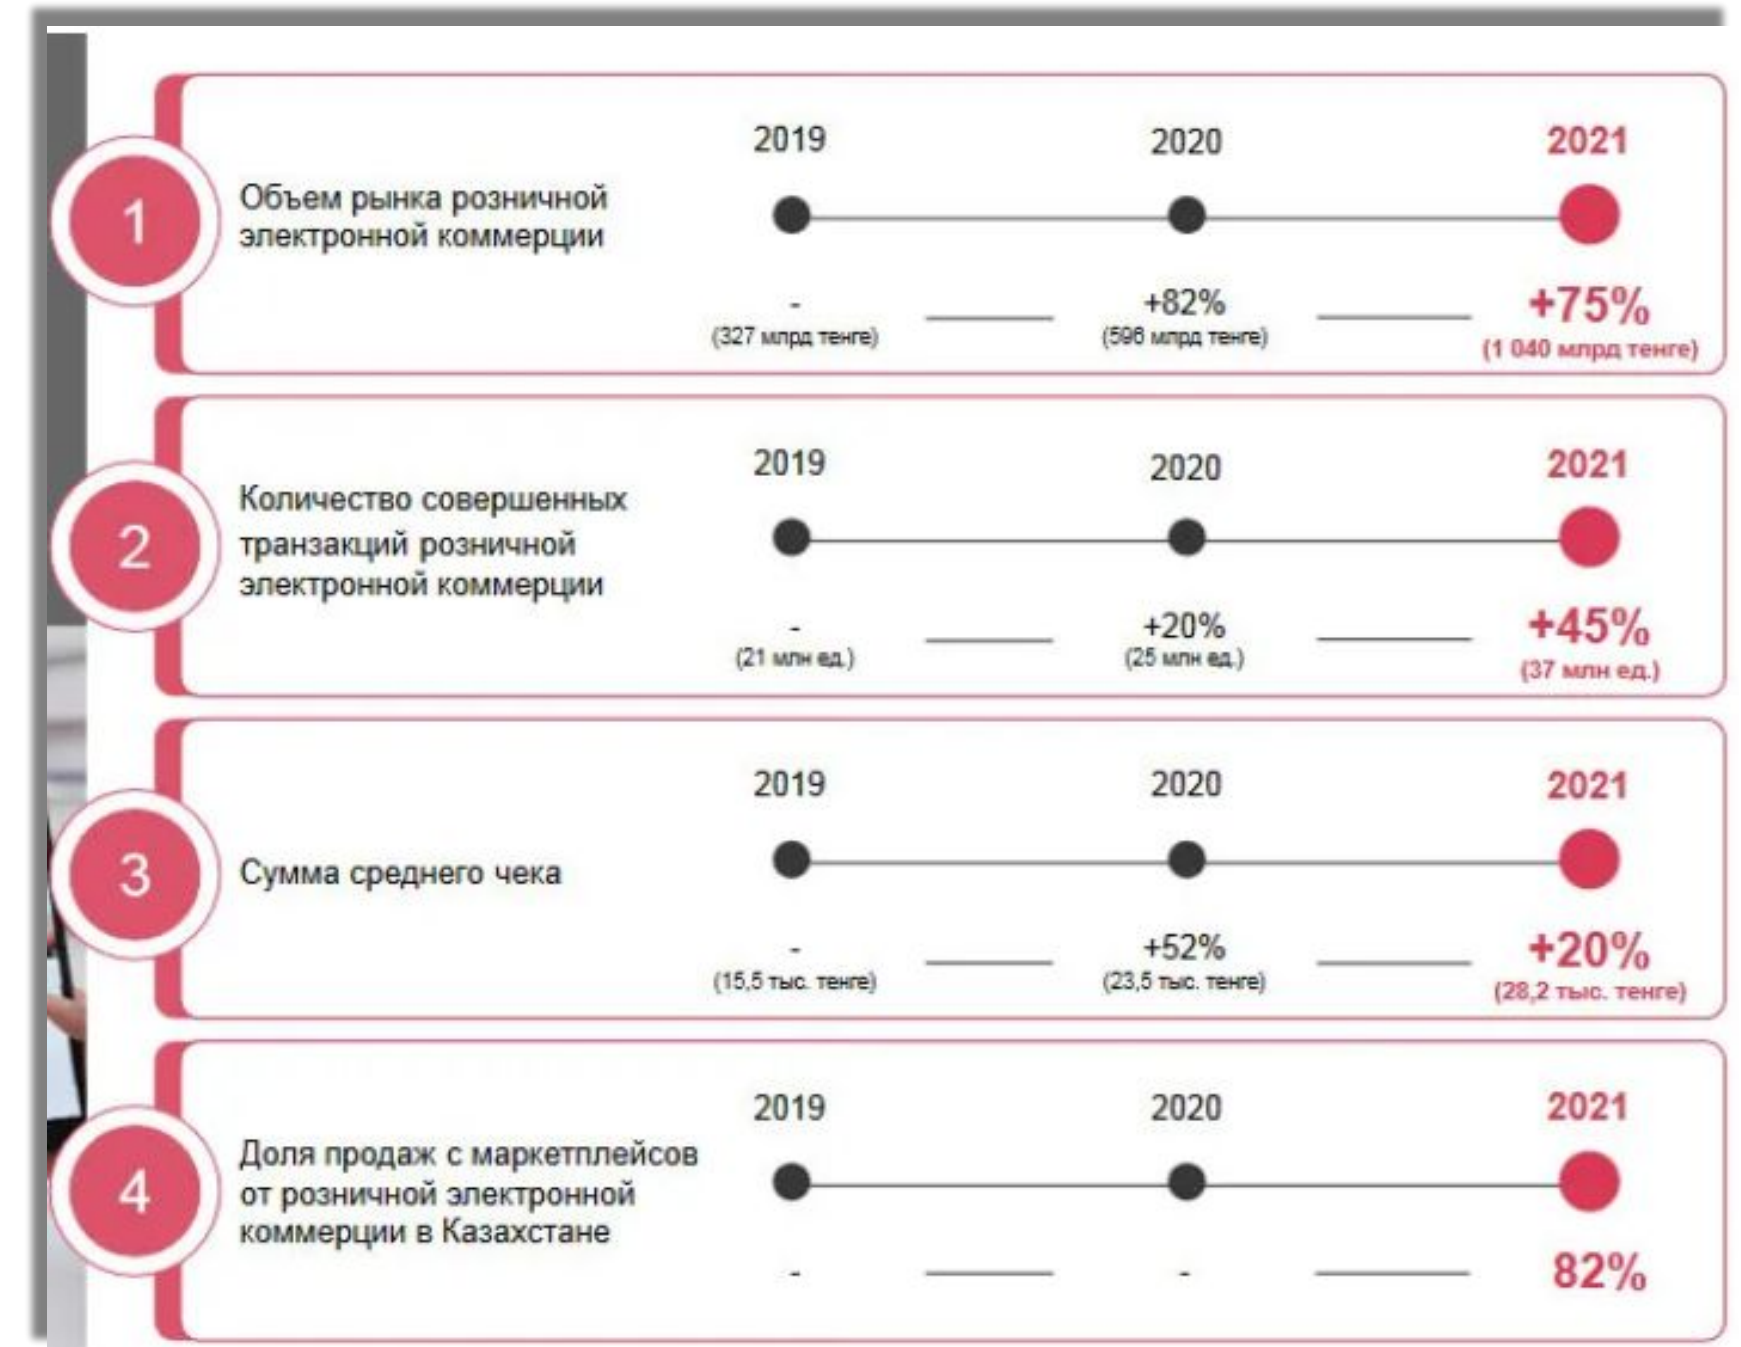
1

Объем рынка розничной электронной коммерции

| 2019 | 2020 | 2021 |
|---|---|---|
| - (327 млрд тенге) | +82% (596 млрд тенге) | +75% (1 040 млрд тенге) |

2

Количество совершенных транзакций розничной электронной коммерции

| 2019 | 2020 | 2021 |
|---|---|---|
| - (21 млн ед.) | +20% (25 млн ед.) | +45% (37 млн ед.) |

3

Сумма среднего чека

| 2019 | 2020 | 2021 |
|---|---|---|
| - (15,5 тыс. тенге) | +52% (23,5 тыс. тенге) | +20% (28,2 тыс. тенге) |

4

Доля продаж с маркетплейсов от розничной электронной коммерции в Казахстане

| 2019 | 2020 | 2021 |
|---|---|---|
| - | - | 82% |